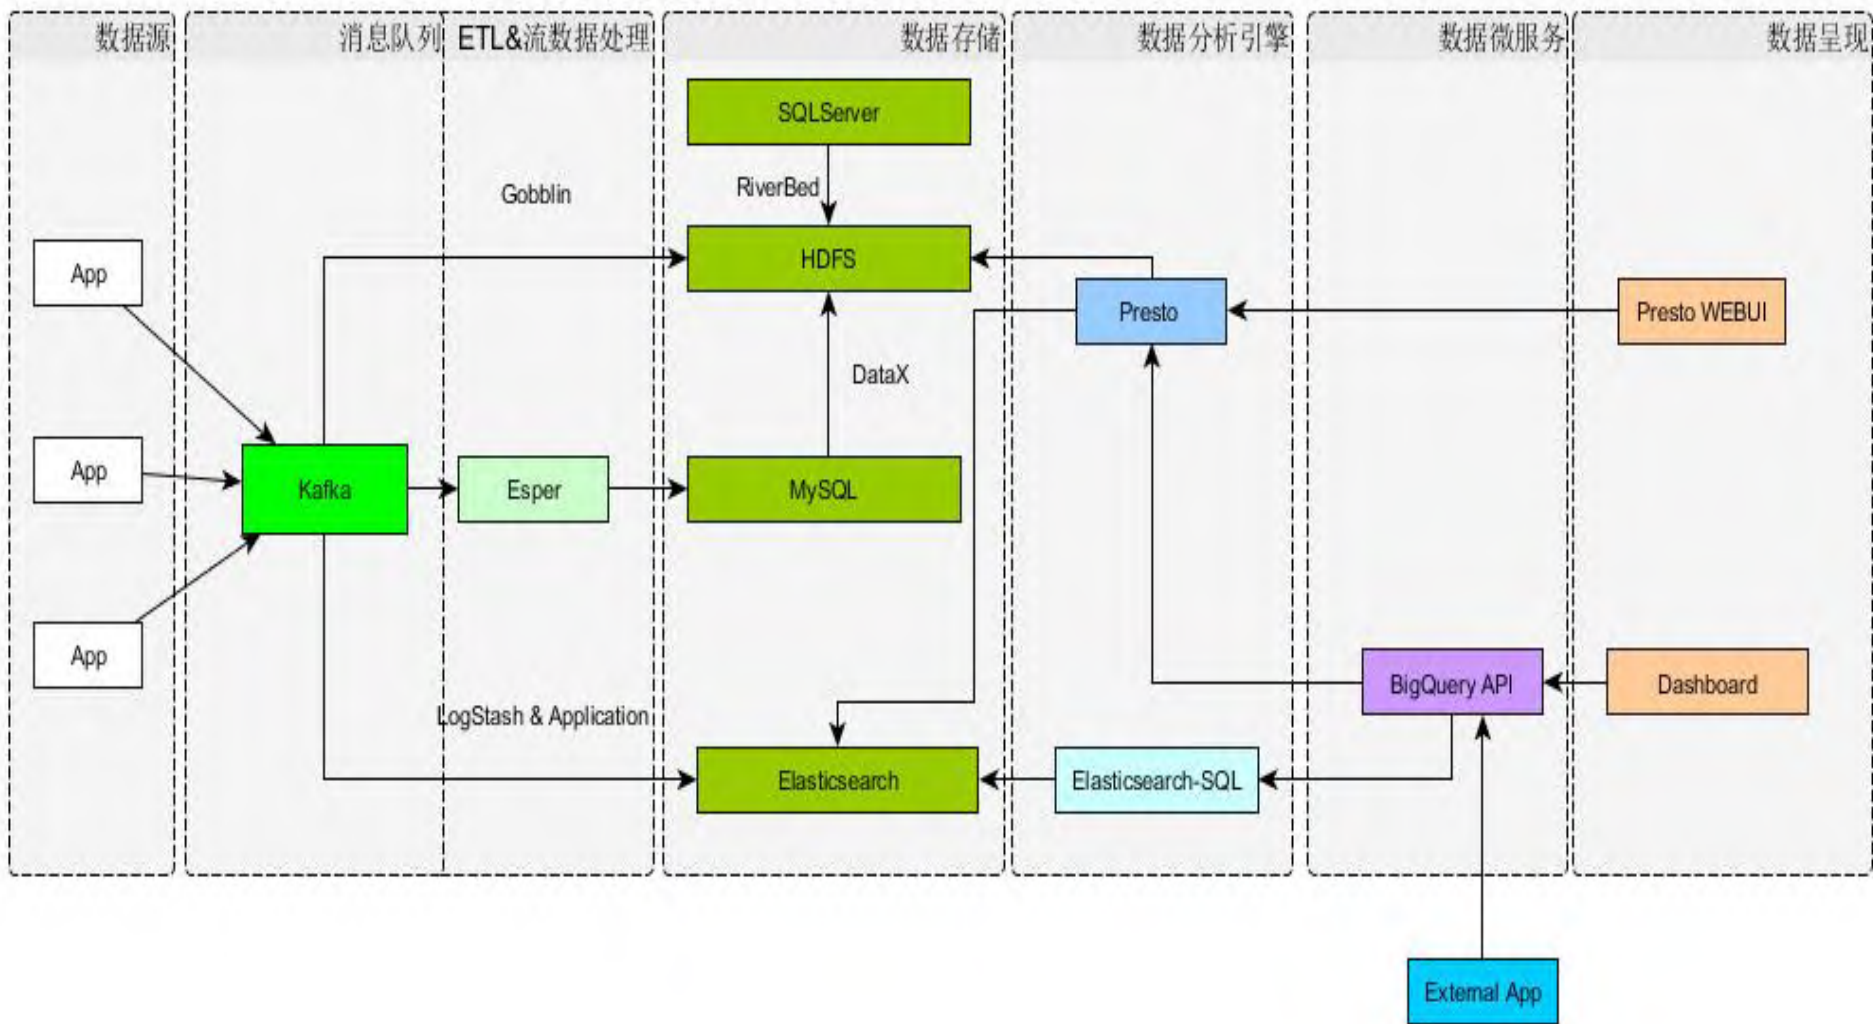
数据源

消息队列

ETL&流数据处理

数据存储

数据分析引擎

数据微服务

数据呈现

SQLServer

RiverBed

Gobblin

HDFS

App

Presto

Presto WEBUI

DataX

App

Kafka

Esper

MySQL

App

BigQuery API

Dashboard

LogStash & Application

Elasticsearch

Elasticsearch-SQL

External App